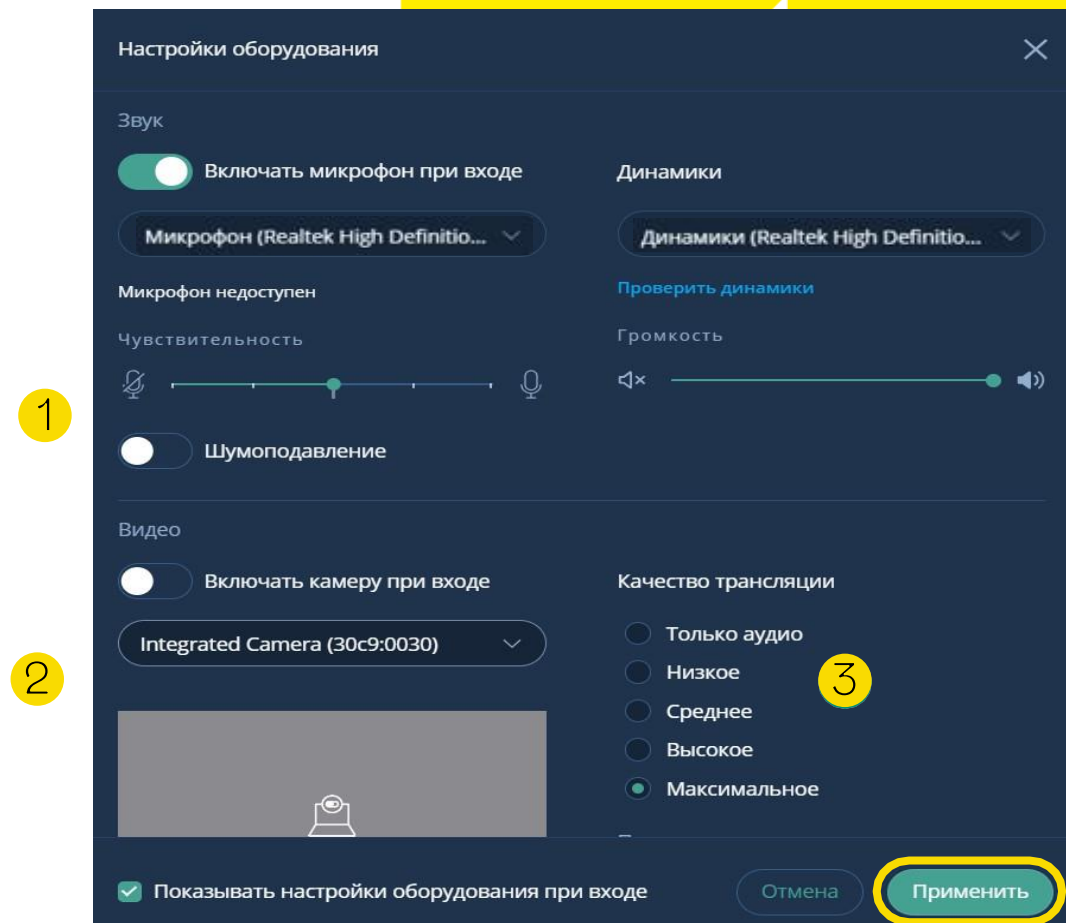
Настройки оборудования

Звук

Включать микрофон при входе

Микрофон (Realtek High Definitio...

Микрофон недоступен

Чувствительность

1

Шумоподавление

Динамики

Динамики (Realtek High Definitio...

Проверить динамики

Громкость

Видео

Включать камеру при входе

Integrated Camera (30c9:0030)

2

Качество трансляции

Только аудио

Низкое

Среднее

Высокое

Максимальное

3

Показывать настройки оборудования при входе

Отмена

Применить